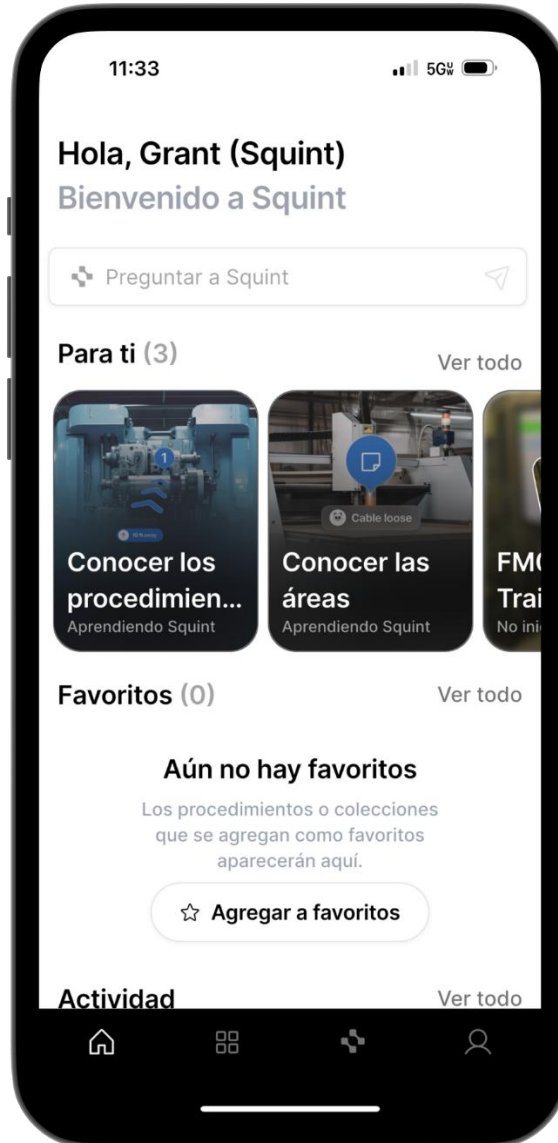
11:33

5G

Hola, Grant (Squint)
Bienvenido a Squint

Preguntar a Squint

Para ti (3)
Ver todo

1

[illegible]

Conocer los procedimien...
Aprendiendo Squint

Cable loose

Conocer las áreas
Aprendiendo Squint

FM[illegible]
Trai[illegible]
No ini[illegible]

Favoritos (0)
Ver todo

Aún no hay favoritos
Los procedimientos o colecciones que se agregan como favoritos aparecerán aquí.

Agregar a favoritos

Actividad
Ver todo